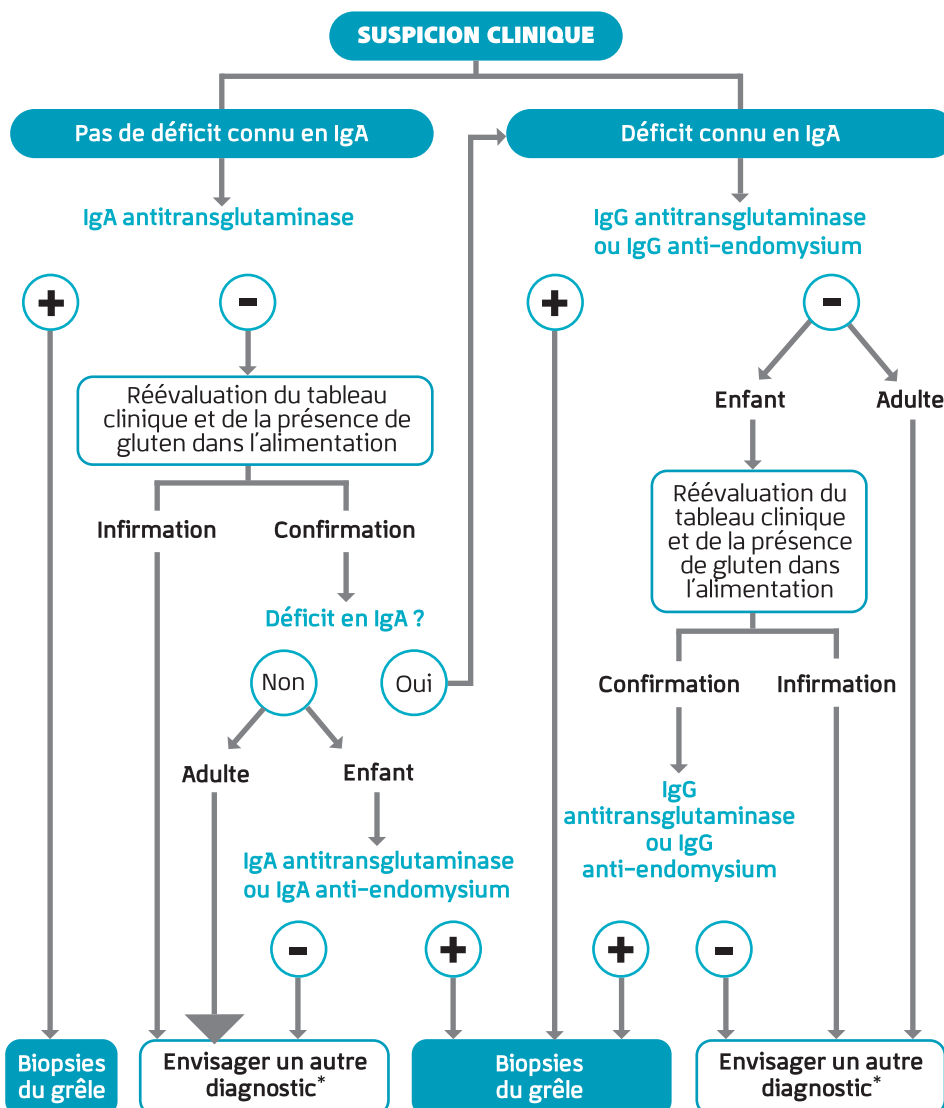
SUSPICION CLINIQUE

Pas de déficit connu en IgA

IgA antitransglutaminase

+

-

Réévaluation du tableau clinique et de la présence de gluten dans l'alimentation

Infirmation

Confirmation

Déficit en IgA ?

Non

Oui

Adulte

Enfant

IgA antitransglutaminase ou IgA anti-endomysium

-

+

Déficit connu en IgA

IgG antitransglutaminase ou IgG anti-endomysium

+

-

Enfant

Adulte

Réévaluation du tableau clinique et de la présence de gluten dans l'alimentation

Confirmation

Infirmation

IgG antitransglutaminase ou IgG anti-endomysium

+

-

Biopsies du grêle

Envisager un autre diagnostic*

Biopsies du grêle

Envisager un autre diagnostic*